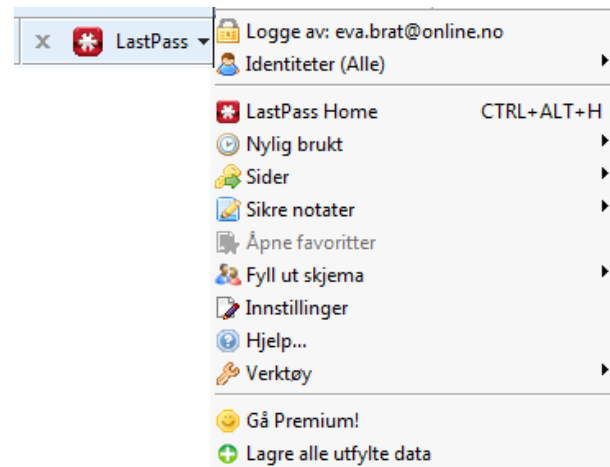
LastPass

Logge av: eva.brat@online.no
Identiteter (Alle)

LastPass Home CTRL+ALT+H
Nylig brukt
Sider
Sikre notater
Åpne favoritter
Fyll ut skjema
Innstillinger
Hjelp...
Verktøy

Gå Premium!
Lagre alle utfylte data